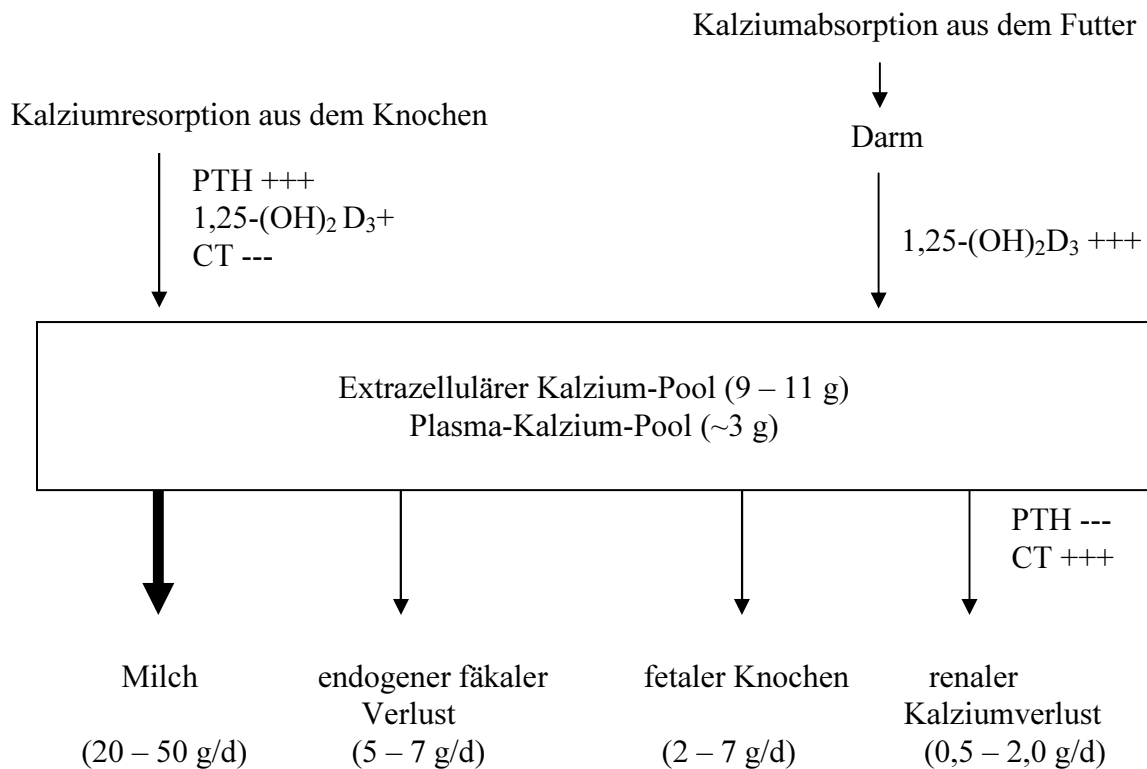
Kalziumabsorption aus dem Futter

Kalziumresorption aus dem Knochen

Darm

PTH +++
1,25-$(OH)_2 D_3$+
CT ---

1,25-$(OH)_2D_3$ +++

Extrazellulärer Kalzium-Pool (9 – 11 g)
Plasma-Kalzium-Pool (~3 g)

PTH ---
CT +++

Milch
(20 – 50 g/d)

endogener fäkaler Verlust
(5 – 7 g/d)

fetaler Knochen
(2 – 7 g/d)

renaler Kalziumverlust
(0,5 – 2,0 g/d)